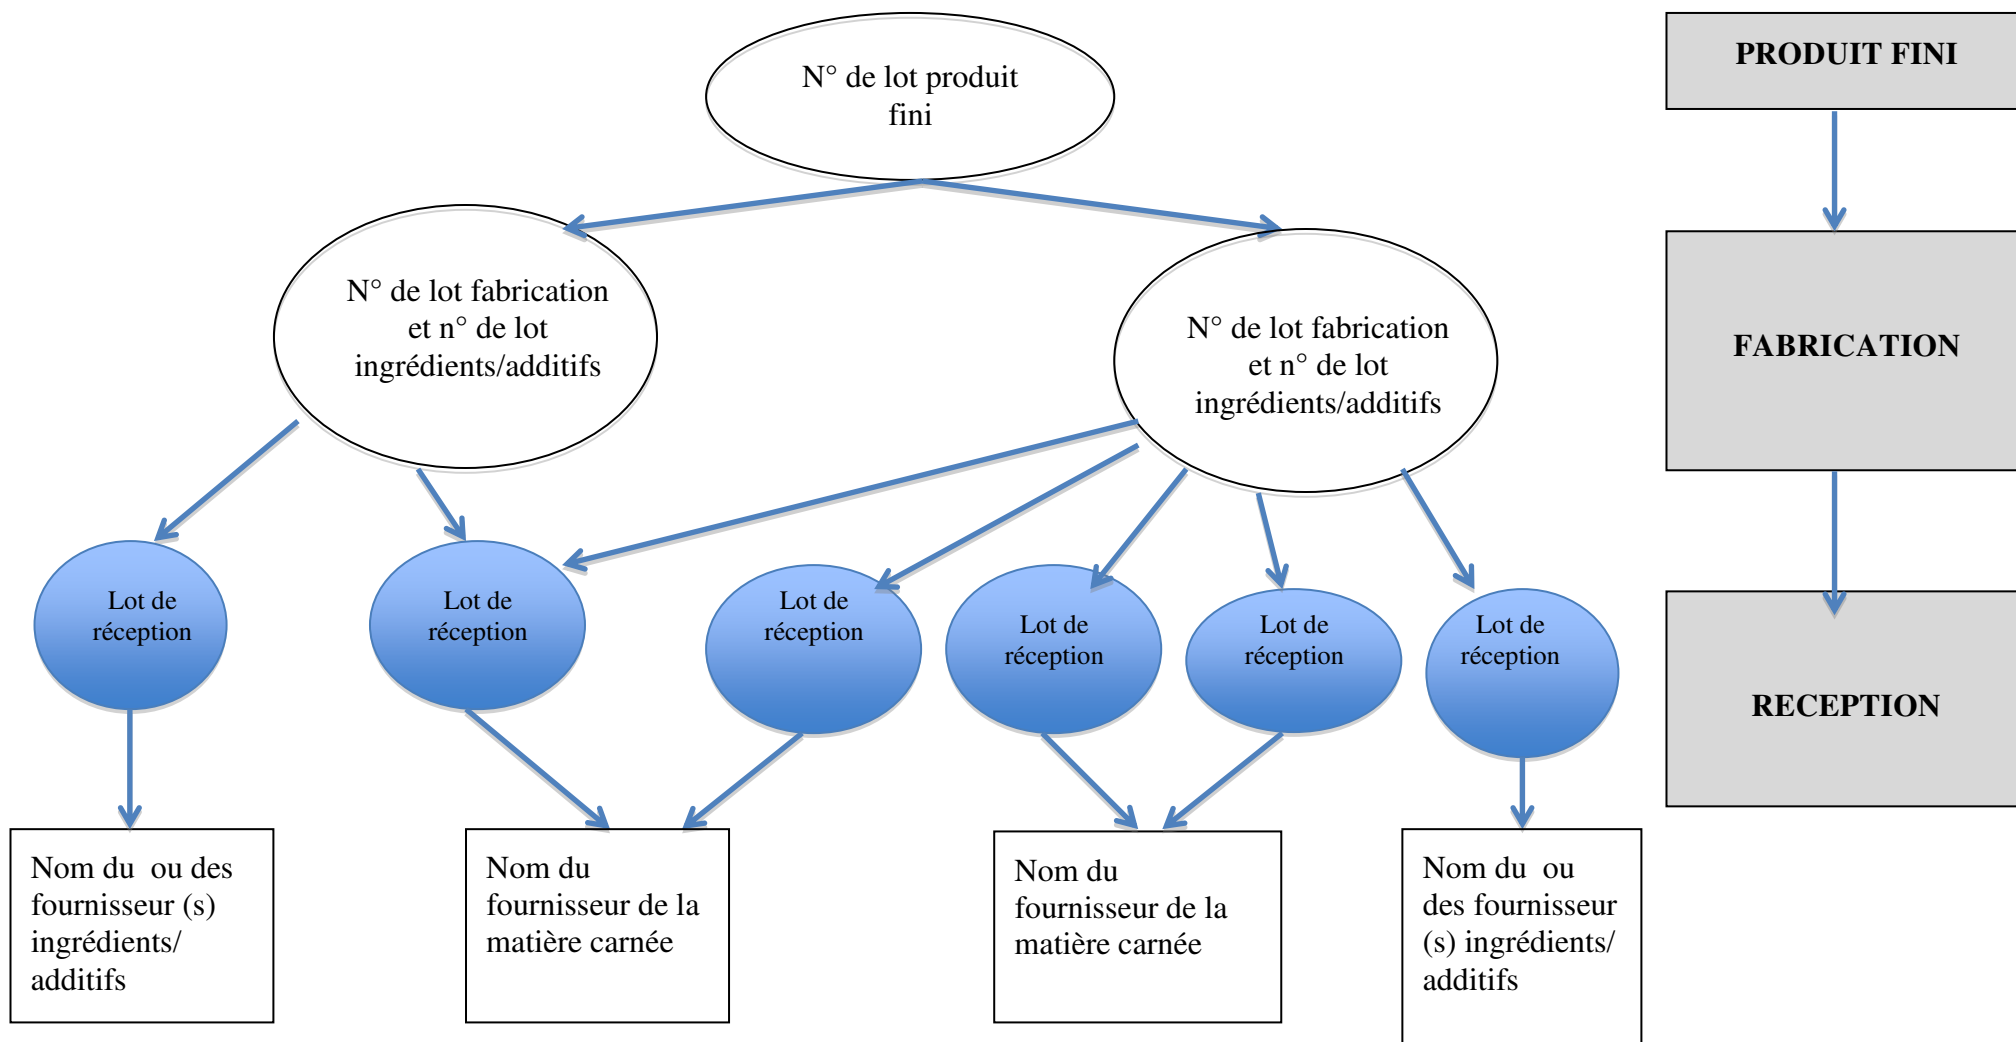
N° de lot produit fini

N° de lot fabrication et n° de lot ingrédients/additifs

N° de lot fabrication et n° de lot ingrédients/additifs

Lot de réception

Lot de réception

Lot de réception

Lot de réception

Lot de réception

Lot de réception

Nom du ou des fournisseur (s) ingrédients/ additifs

Nom du fournisseur de la matière carnée

Nom du fournisseur de la matière carnée

Nom du ou des fournisseur (s) ingrédients/ additifs

PRODUIT FINI

FABRICATION

RECEPTION